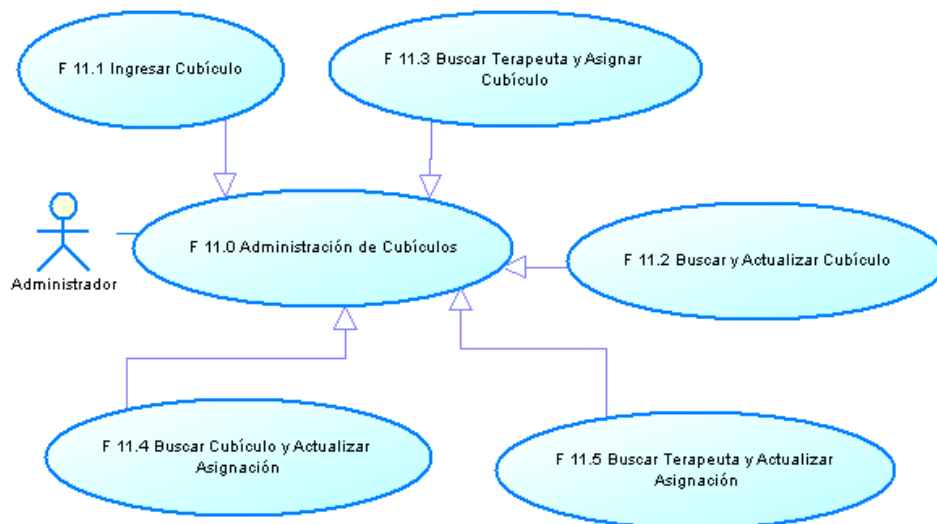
F 11.1 Ingresar Cubículo

F 11.3 Buscar Terapeuta y Asignar Cubículo

Administrador

F 11.0 Administración de Cubículos

F 11.2 Buscar y Actualizar Cubículo

F 11.4 Buscar Cubículo y Actualizar Asignación

F 11.5 Buscar Terapeuta y Actualizar Asignación